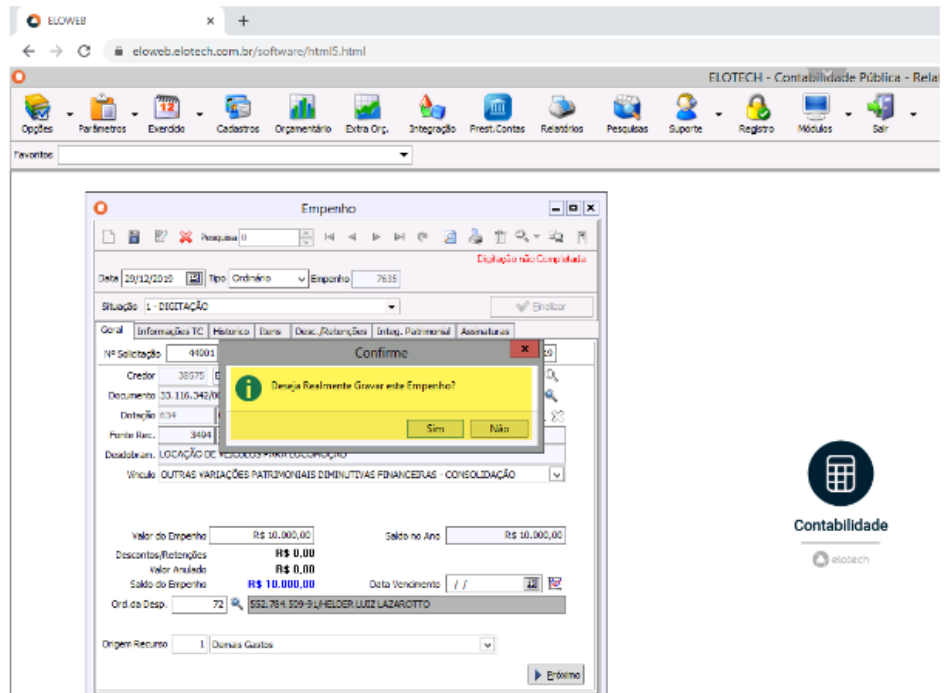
ELOWEB
eloweb.elotech.com.br/software/html5.html
ELOTECH - Contabilidade Pública - Relat
Opções Parâmetros Exercício Cadastros Orçamentário Extra Orç. Integração Prest.Contas Relatórios Pesquisas Suporte Registro Módulos Sair
Favoritos

Empenho
Pesquisa 0
Digitação não Completada
Data 29/12/2018 Tipo Ordinário Empenho 7635
Situação 1 - DIGITAÇÃO
Finalizar
Geral Informações TC Historico Itens Desc./Retenções Integ. Patrimonial Assinaturas
Nº Solicitação 44001
Credor 38975
Documento 33.116.342/0
Dotação 634
Fonte Rec. 3494
Desdobram. LOCAÇÃO DE VEÍCULOS PARA LOCOMOÇÃO
Vinculo OUTRAS VARIAÇÕES PATRIMONIAIS DIMINUTIVAS FINANCEIRAS - CONSOLIDAÇÃO

Confirme
Deseja Realmente Gravar este Empenho?
Sim Não

Valor do Empenho R$ 10.000,00
Saldo no Ano R$ 10.000,00
Descontos/Retenções R$ 0,00
Valor Anulado R$ 0,00
Saldo do Empenho R$ 10.000,00
Data Vencimento / /
Ord.da Desp. 72 552.784.509-91/HELDER LUIZ LAZAROTTO
Origem Recurso 1 Demais Gastos
Próximo

Contabilidade
elotech